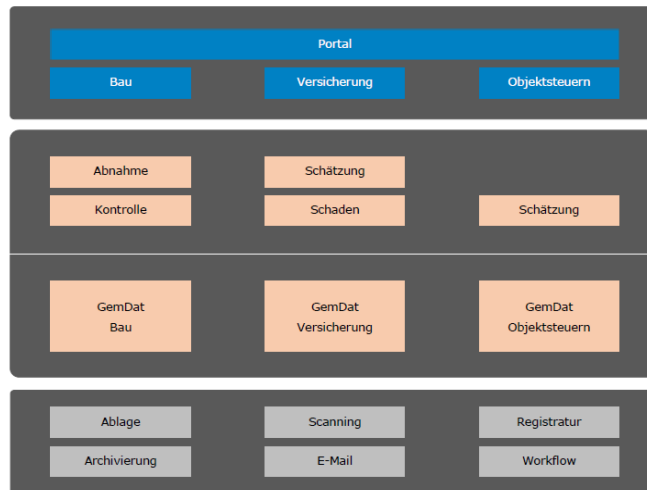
Portal

Bau

Versicherung

Objektsteuern

Abnahme

Schätzung

Kontrolle

Schaden

Schätzung

GemDat Bau

GemDat Versicherung

GemDat Objektsteuern

Ablage

Scanning

Registratur

Archivierung

E-Mail

Workflow